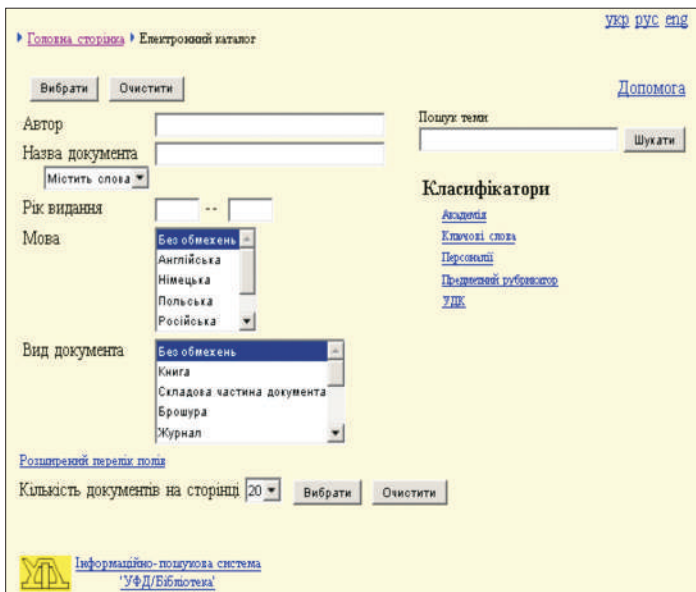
укр рус eng

▸ Головна сторінка ▸ Електронний каталог

Вибрати Очистити

Допомога

Автор

Назва документа

Містить слова

Пошук теми

Шукати

Класифікатори

Академія

Ключові слова

Персоналії

Предметний рубрикатор

УДК

Рік видання --

Мова

Без обмежень
Англійська
Німецька
Польська
Російська

Вид документа

Без обмежень
Книга
Складова частина документа
Брошура
Журнал

Розширений перелік полів

Кількість документів на сторінці 20 Вибрати Очистити

Інформаційно-пошукова система 'УФД/Бібліотека'